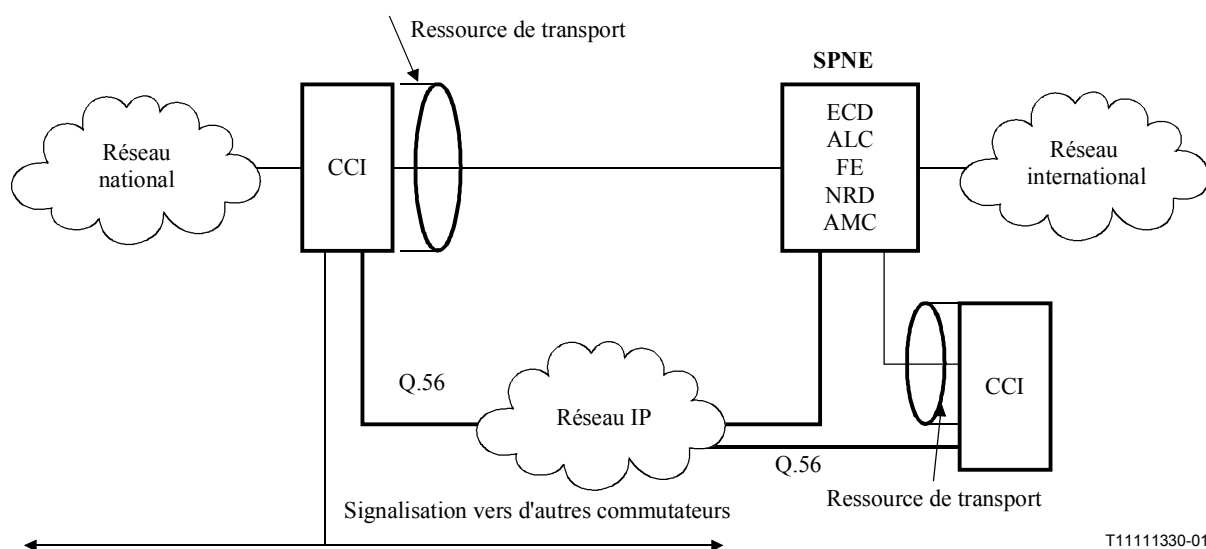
Ressource de transport

SPNE

Réseau national

CCI

ECD
ALC
FE
NRD
AMC

Réseau international

Q.56

Réseau IP

CCI

Q.56

Ressource de transport

Signalisation vers d'autres commutateurs

T11111330-01